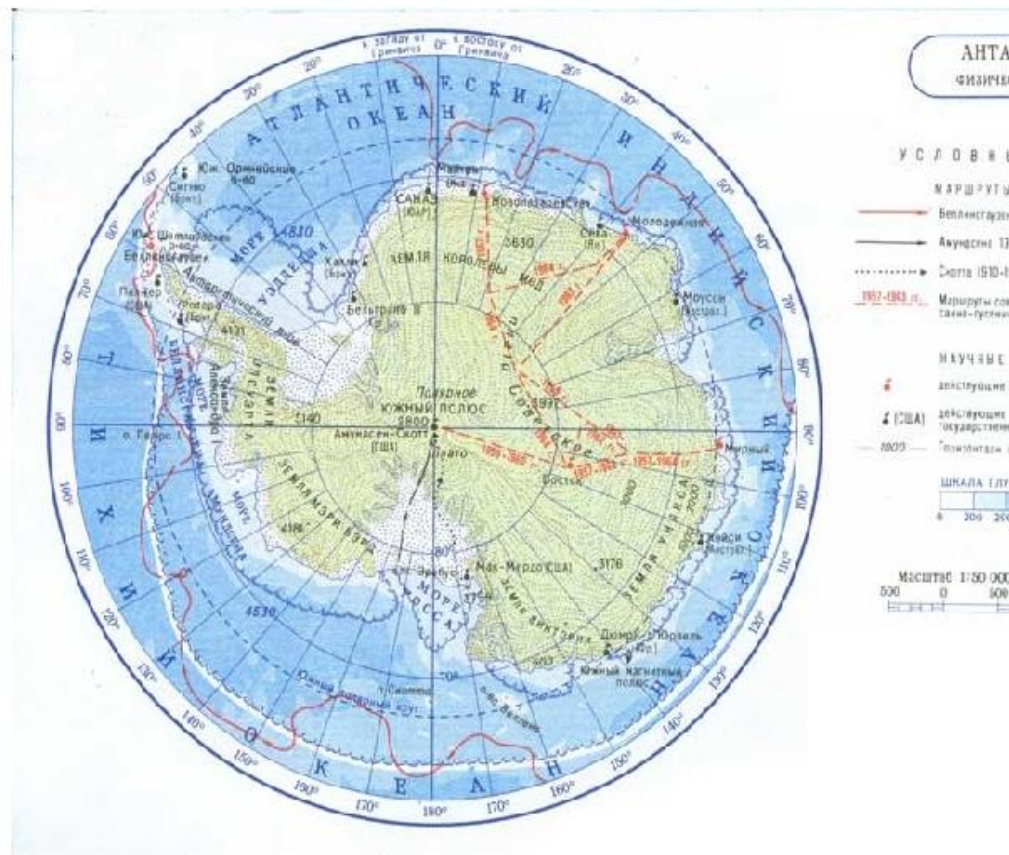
АНТА
физичес

УСЛОВНЫ

МАРШРУТЫ
Беллинсгаузен
Амундсена 1
Скотта 1910-1
1957-1963 гг. Маршруты сов санно-гусени

НАУЧНЫЕ
действующие
(США) действующие государствен
1800 Горизонтали

ШКАЛА ГЛУ
0 200 200

Масштаб 1:50 000
500 0 500

з западу от Гринвича 0° к востоку от Гринвича

АТЛАНТИЧЕСКИЙ ОКЕАН

ИНДИЙСКИЙ

ТИХИЙ ОКЕАН

Южн. Оркнейские
Сигню (Брит.)
Южн. Шетлендские
Беллинсгаузен
Палмер (США)
Новолазаревская
Моусон
Мирный
Кейси (Австрал.)
Дюмон-д'Юрвиль
Южный магнитный полюс
Мак-Мердо (США)
Эребус
Амундсен-Скотт (США)
Полюс недоступности
Южный полюс
Восток
Бельграно II
Халли
САНАЭ (ЮАР)
Сёва (Яп.)
Молодежная
МОРЕ УЭДДЕЛЛА
МОРЕ РОССА
ЗЕМЛЯ КОРОЛЕВЫ МЭД
ЗЕМЛЯ ЭЛСУЭРТА
ЗЕМЛЯ МЭРИ БЭРД
ЗЕМЛЯ ВИКТОРИИ
ЗЕМЛЯ УИЛКСА
Антарктический полуостров
Земля Александра I
о. Петра I
Южный полярный круг
о. Скотта
о-ва Баллени
3630
3597
5140
4181
3176
3794
3000
4530
1815
1810
1957-1960
1958-1960
1957-1963
1961